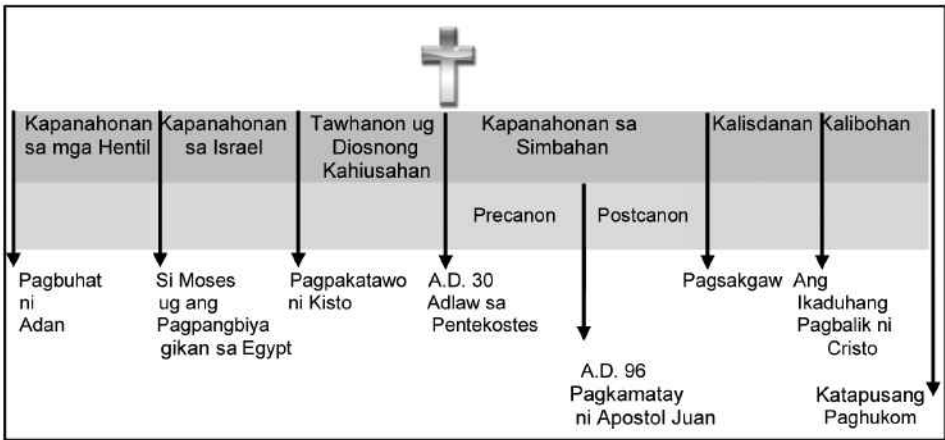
Kapanahonan sa mga Hentil

Kapanahonan sa Israel

Tawhanon ug Diosnong Kahiusahan

Kapanahonan sa Simbahan

Kalisdanan

Kalibohan

Precanon

Postcanon

Pagbuhat ni Adan

Si Moses ug ang Pagpangbiya gikan sa Egypt

Pagpakatawo ni Kisto

A.D. 30 Adlaw sa Pentekostes

Pagsakgaw

Ang Ikaduhang Pagbalik ni Cristo

A.D. 96 Pagkamatay ni Apostol Juan

Katapusang Paghukom